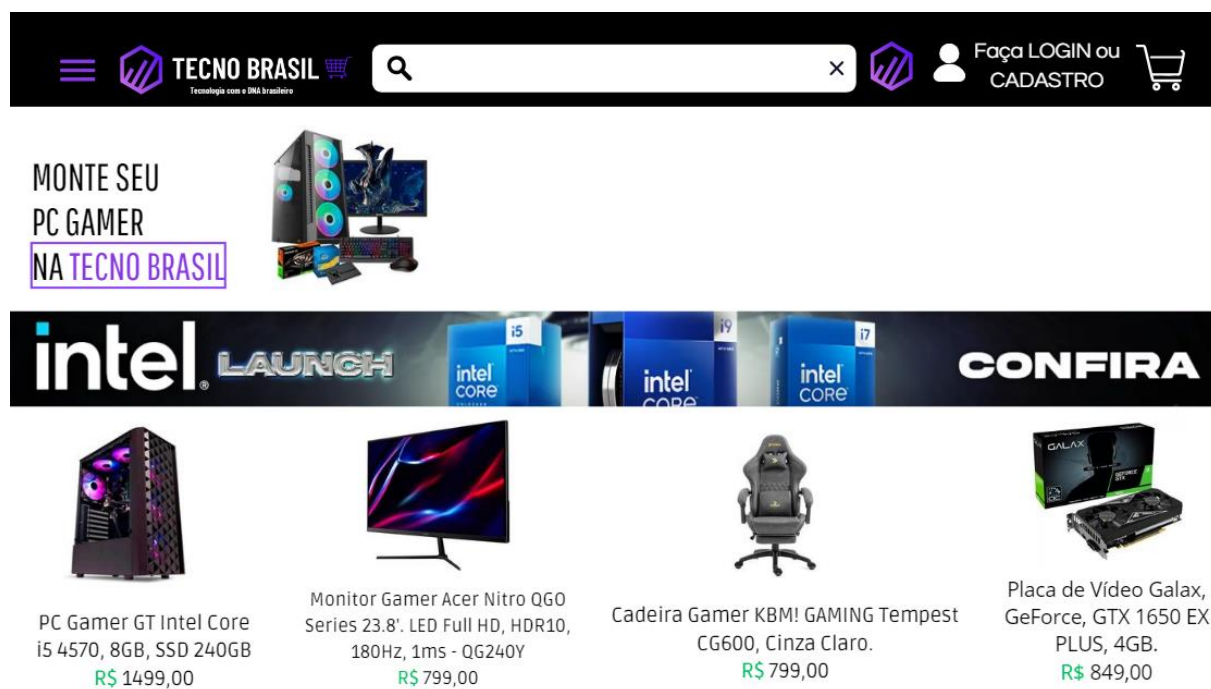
TECNO BRASIL
Tecnologia com o DNA brasileiro

Faça LOGIN ou CADASTRO

MONTE SEU PC GAMER NA TECNO BRASIL

intel. LAUNCH
intel CORE i5
intel CORE i9
intel CORE i7
CONFIRA

PC Gamer GT Intel Core i5 4570, 8GB, SSD 240GB
R$ 1499,00

Monitor Gamer Acer Nitro QGO Series 23.8'. LED Full HD, HDR10, 180Hz, 1ms - QG240Y
R$ 799,00

Cadeira Gamer KBM! GAMING Tempest CG600, Cinza Claro.
R$ 799,00

GALAX
Placa de Vídeo Galax, GeForce, GTX 1650 EX PLUS, 4GB.
R$ 849,00